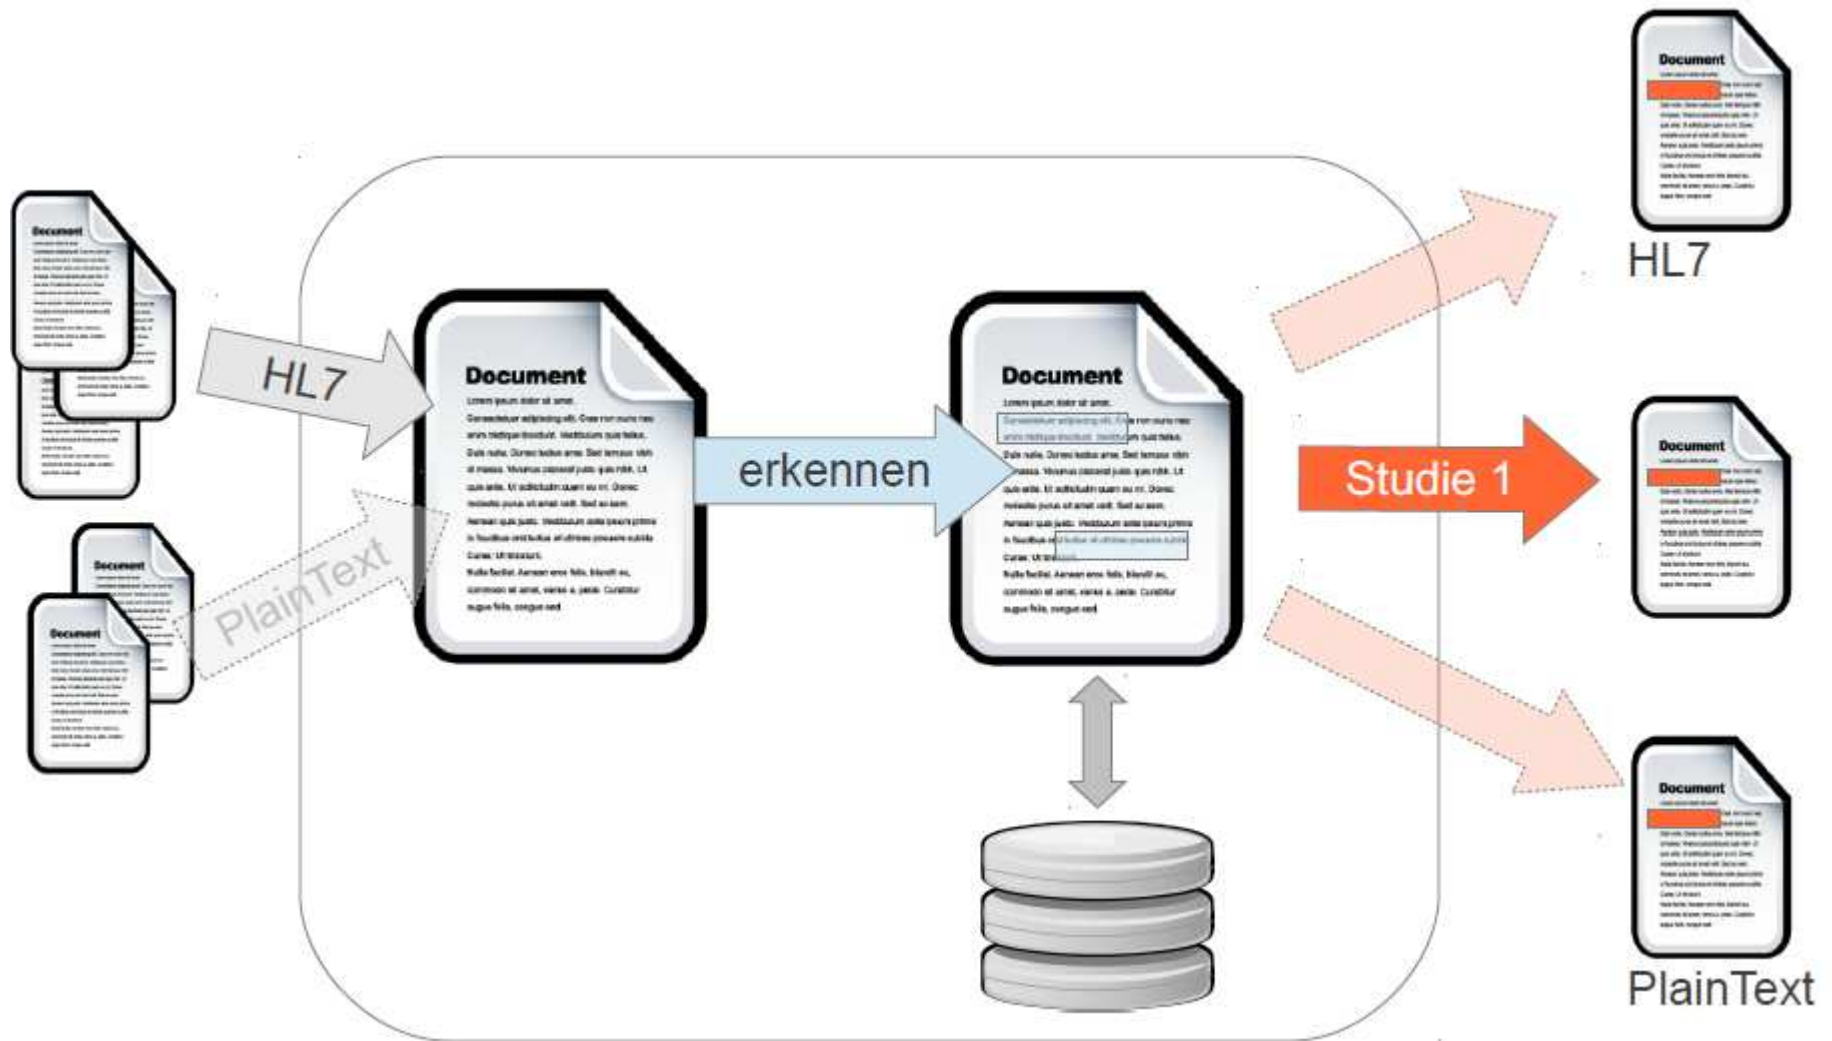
Document

Document

Document

Document

HL7

PlainText

Document
Lorem ipsum dolor sit amet.
Consectetuer adipiscing elit. Cras non nunc nec enim tristique tincidunt. Vestibulum quis tellus. Duis nulla. Donec tortor ame. Sed tempus nibh at massa. Vivamus placerat justo quis nibh. Ut quis ante. Ut sollicitudin quam eu mi. Donec molestie purus sit amet velit. Sed ac sem. Aenean quis justo. Vestibulum ante ipsum primis in faucibus orci luctus et ultrices posuere cubilia Curae; Ut tincidunt.
Nulla facilisi. Aenean eros felis, blandit eu, commodo sit amet, varius a, pede. Curabitur augue felis, congue sed

erkennen

Document
Lorem ipsum dolor sit amet.
Consectetuer adipiscing elit. Cras non nunc nec enim tristique tincidunt. Vestibulum quis tellus. Duis nulla. Donec tortor ame. Sed tempus nibh at massa. Vivamus placerat justo quis nibh. Ut quis ante. Ut sollicitudin quam eu mi. Donec molestie purus sit amet velit. Sed ac sem. Aenean quis justo. Vestibulum ante ipsum primis in faucibus orci luctus et ultrices posuere cubilia Curae; Ut tincidunt.
Nulla facilisi. Aenean eros felis, blandit eu, commodo sit amet, varius a, pede. Curabitur augue felis, congue sed

Studie 1

Document

HL7

Document

Document

PlainText